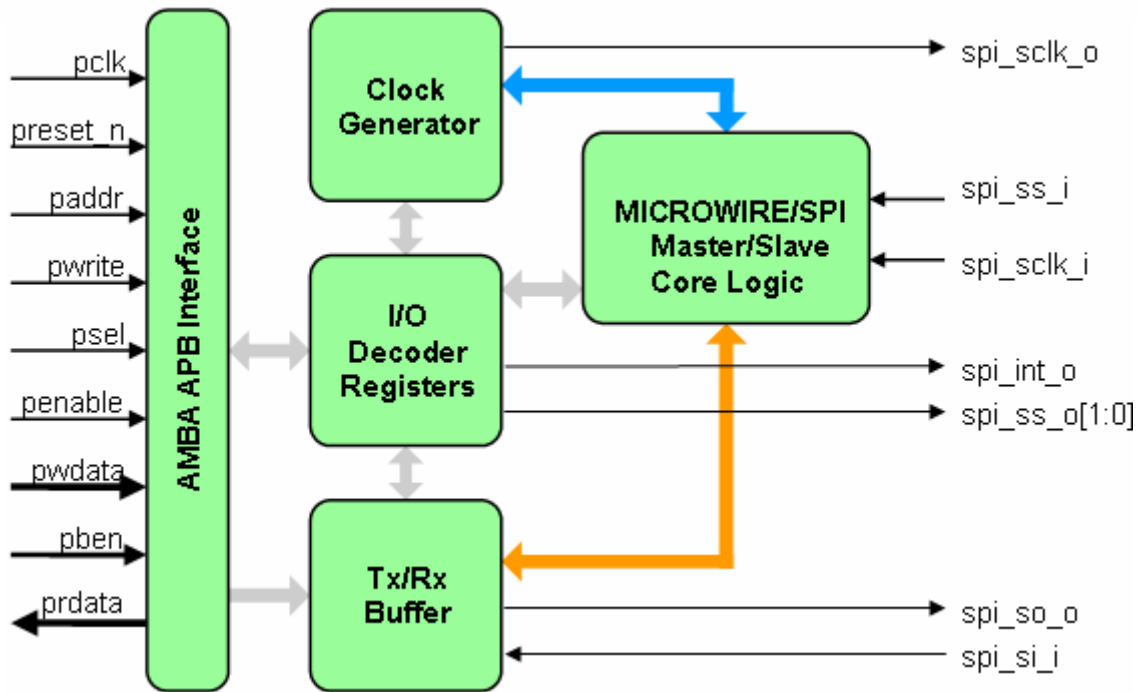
pclk
preset_n
paddr
pwrite
psel
penable
pwdata
pben
prdata

AMBA APB Interface

Clock Generator

I/O Decoder Registers

Tx/Rx Buffer

MICROWIRE/SPI Master/Slave Core Logic

spi_sclk_o
spi_ss_i
spi_sclk_i
spi_int_o
spi_ss_o[1:0]
spi_so_o
spi_si_i